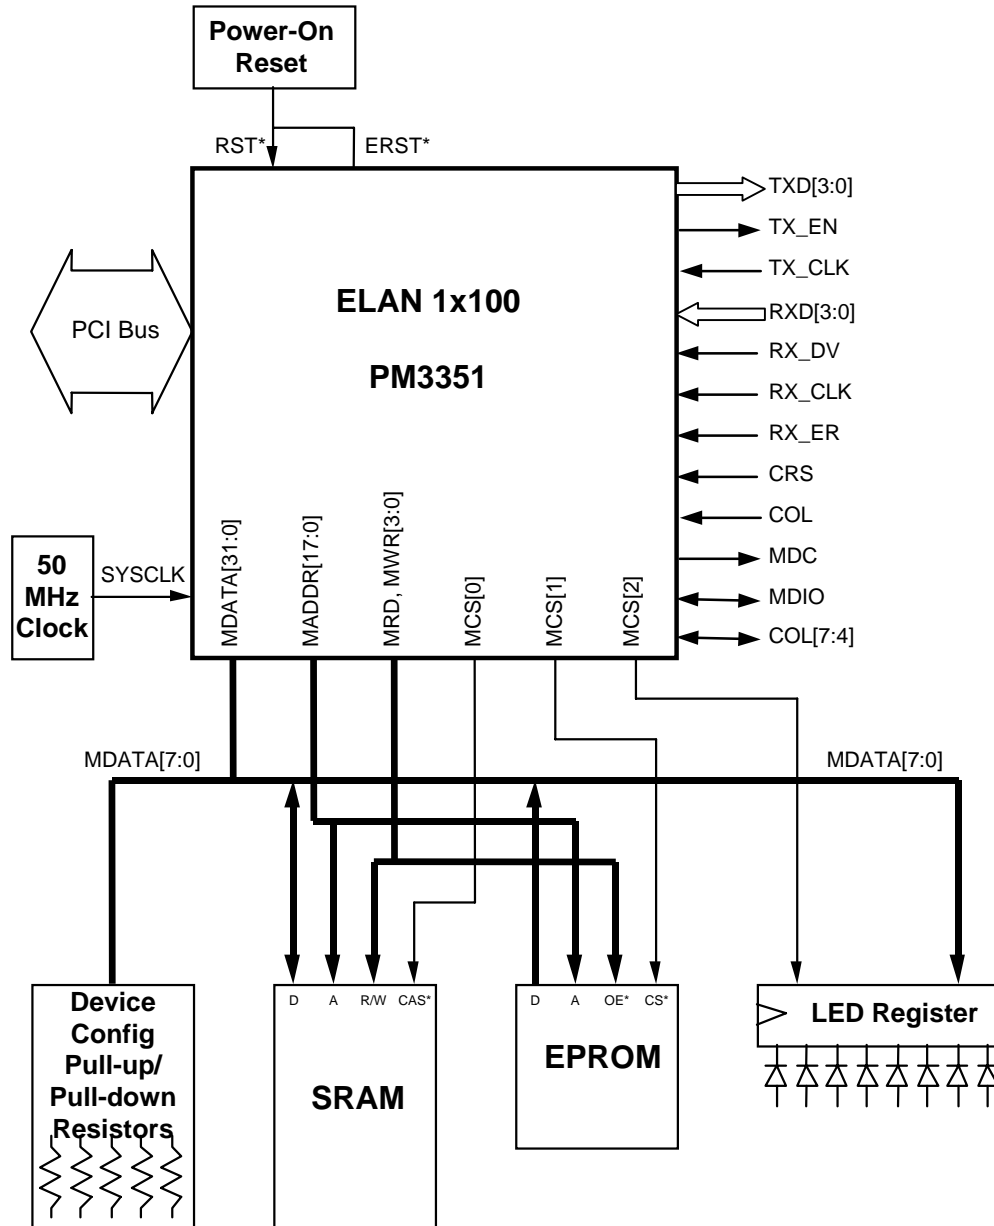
Power-On Reset

RST*

ERST*

ELAN 1x100

PM3351

PCI Bus

TXD[3:0]
TX_EN
TX_CLK
RXD[3:0]
RX_DV
RX_CLK
RX_ER
CRS
COL
MDC
MDIO
COL[7:4]

50 MHz Clock

SYSCLK

MDATA[31:0]
MADDR[17:0]
MRD, MWR[3:0]
MCS[0]
MCS[1]
MCS[2]

MDATA[7:0]

MDATA[7:0]

Device Config Pull-up/ Pull-down Resistors

D A R/W CAS*

SRAM

D A OE* CS*

EPROM

LED Register